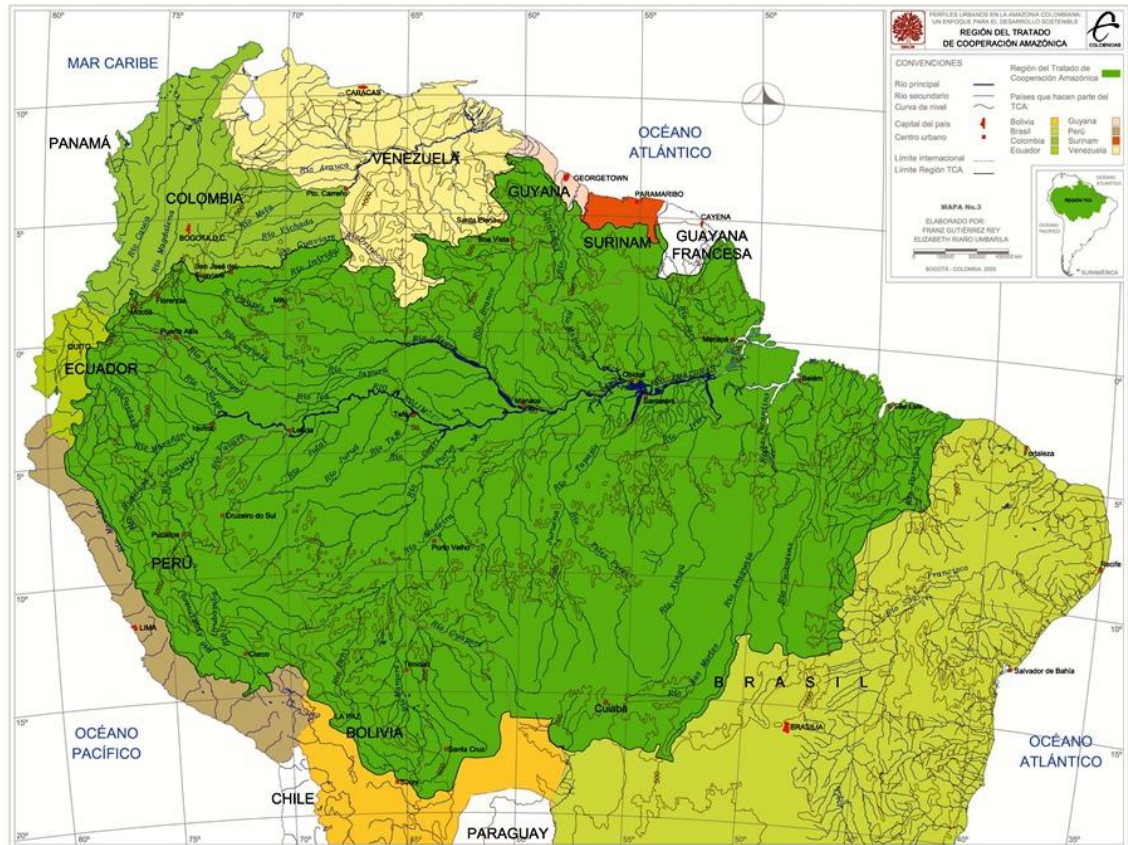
PERFILES URBANOS EN LA AMAZONIA COLOMBIANA: UN ENFOQUE PARA EL DESARROLLO SOSTENIBLE

REGIÓN DEL TRATADO DE COOPERACIÓN AMAZÓNICA

COLCIENCIAS

CONVENCIONES

Río principal

Río secundario

Curva de nivel

Capital del país

Centro urbano

Límite internacional

Límite Región TCA

Región del Tratado de Cooperación Amazónica

Países que hacen parte del TCA:

| | | | |
|---|---|---|---|
| Bolivia | | Guyana | |
| Brasil | | Perú | |
| Colombia | | Surinam | |
| Ecuador | | Venezuela | |

MAPA No.3

ELABORADO POR: FRANZ GUTIÉRREZ REY ELIZABETH RIAÑO UMBARILA

BOGOTÁ - COLOMBIA 2005

OCÉANO ATLÁNTICO

OCÉANO PACÍFICO

SURAMÉRICA

MAR CARIBE

PANAMÁ

CARACAS

VENEZUELA

OCÉANO ATLÁNTICO

GEORGETOWN

GUYANA

PARAMARIBO

SURINAM

CAYENA

GUAYANA FRANCESA

COLOMBIA

BOGOTÁ D.C.

Pto. Carreño

Santa Elena

Boa Vista

Río Orinoco

Río Meta

Río Vichada

Río Guaviare

Río Inírida

Río Magdalena

Río Cauca

Río Apure

San José del Guaviare

Florencia

Mocoa

Mitú

Puerto Asís

QUITO

ECUADOR

Macapá

Belém

São Luís

Fortaleza

Recife

Manaus

Santarém

Óbidos

Tefé

Leticia

Iquitos

Río Putumayo

Río Caquetá

Río Japurá

Río Negro

Río Branco

Río Içá

Río Napo

Río Marañón

Río Ucayali

Río Juruá

Río Purus

Río Madeira

Río Tapajós

Río Xingu

Río Tocantins

Río Araguaia

Río Amazonas

Río Trombetas

Cruzeiro do Sul

Porto Velho

Pucallpa

PERÚ

LIMA

Cusco

Trinidad

LA PAZ

BOLIVIA

Santa Cruz

Sucre

Cuiabá

BRASIL

Río São Francisco

Salvador de Bahía

BRASILIA

OCÉANO PACÍFICO

OCÉANO ATLÁNTICO

CHILE

PARAGUAY

80°

75°

70°

65°

60°

55°

50°

45°

40°

35°

10°

5°

0°

5°

10°

15°

20°